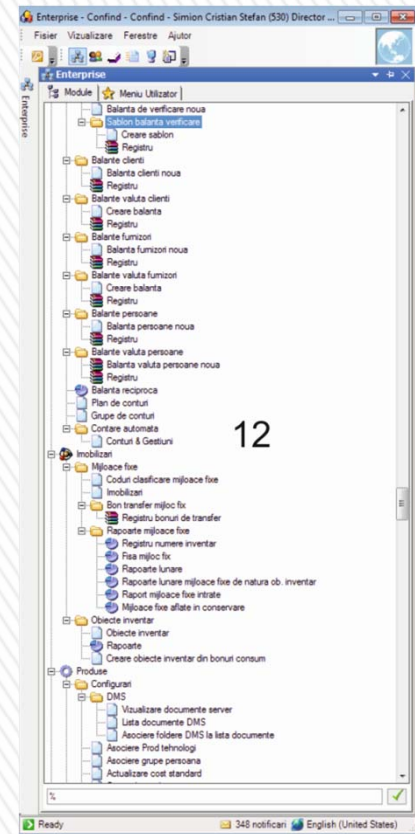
Enterprise - Confind - Confind - Simion Cristian Stefan (530) Director ...

Fisier Vizualizare Ferestre Ajutor

Enterprise

Enterprise

Module Meniu Utilizator

Balanta de verificare noua
Sablon balanta verificare
Creare sablon
Registru
Balante clienti
Balanta clienti noua
Registru
Balante valuta clienti
Creare balanta
Registru
Balante furnizori
Balanta furnizori noua
Registru
Balante valuta furnizori
Creare balanta
Registru
Balante persoane
Balanta persoane noua
Registru
Balante valuta persoane
Balanta valuta persoane noua
Registru
Balanta reciproca
Plan de conturi
Grupe de conturi
Contare automata
Conturi & Gestiuni

12

Imobilizari
Mijloace fixe
Coduri clasificare mijloace fixe
Imobilizari
Bon transfer mijloc fix
Registru bonuri de transfer
Rapoarte mijloace fixe
Registru numere inventar
Fisa mijloc fix
Rapoarte lunare
Rapoarte lunare mijloace fixe de natura ob. inventar
Raport mijloace fixe intrate
Mijloace fixe aflate in conservare
Obiecte inventar
Obiecte inventar
Rapoarte
Creare obiecte inventar din bonuri consum
Produse
Configurari
DMS
Vizualizare documente server
Lista documente DMS
Asociere foldere DMS la lista documente
Asociere Prod tehnologi
Asociere grupe persoana
Actualizare cost standard

%

Ready 348 notificari English (United States)